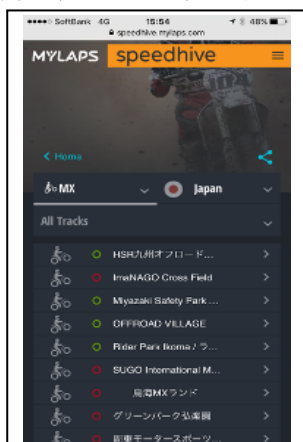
SoftBank 4G 15:54 48%
speedhive.mylaps.com

MYLAPS speedhive

< Home

MX Japan

All Tracks

HSR九州オフロード...
ImaNAGO Cross Field
Miyazaki Safety Park ...
OFFROAD VILLAGE
Rider Park Ikoma / ラ...
SUGO International M...
烏森MXランド
グリーンパーク弘楽園
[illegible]モータースポーツ...